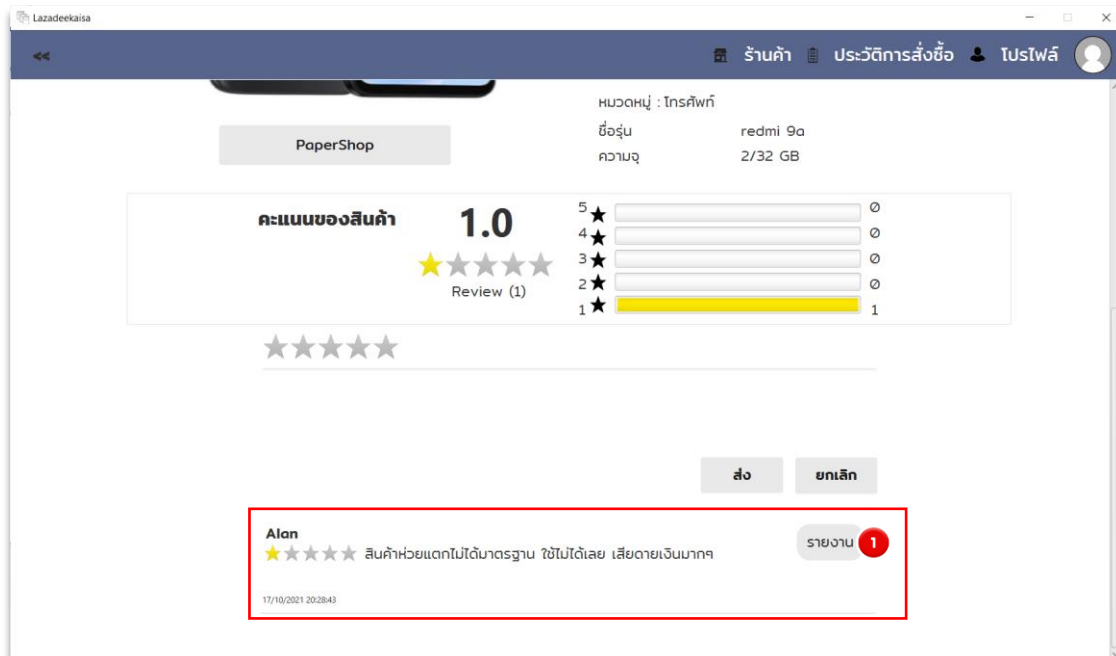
Lazadeekaisa

<<

ร้านค้า ประวัติการสั่งซื้อ โปรไฟล์

หมวดหมู่ : โทรศัพท์

ชื่อรุ่น redmi 9a

ความจุ 2/32 GB

PaperShop

คะแนนของสินค้า

1.0

★★★★★

Review (1)

| | | |
|---|---|---|
| 5★ | | 0 |
| 4★ | | 0 |
| 3★ | | 0 |
| 2★ | | 0 |
| 1★ | | 1 |

★★★★★

ส่ง ยกเลิก

Alan

★★★★★ สินค้าห่วยแตกไม่ได้มาตรฐาน ใช้ไม่ได้เลย เสียดายเงินมากๆ

รายงาน 1

17/10/2021 20:28:43